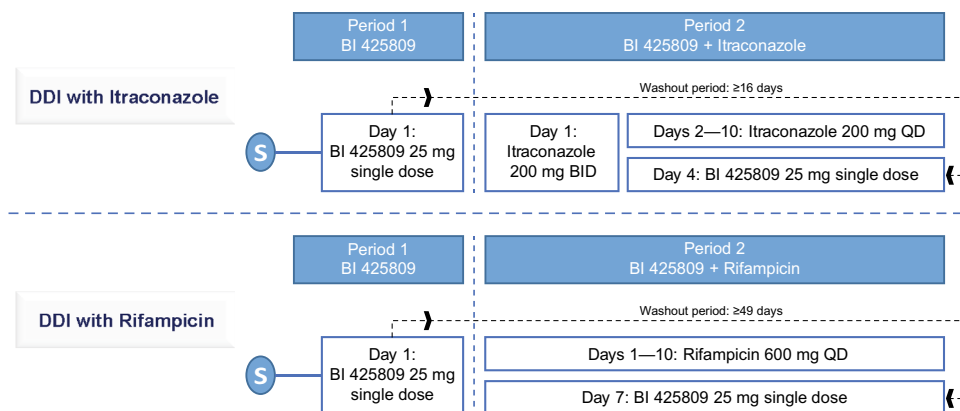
Period 1
BI 425809

Period 2
BI 425809 + Itraconazole

DDI with Itraconazole

Washout period: ≥16 days

S

Day 1:
BI 425809 25 mg
single dose

Day 1:
Itraconazole
200 mg BID

Days 2—10: Itraconazole 200 mg QD

Day 4: BI 425809 25 mg single dose

Period 1
BI 425809

Period 2
BI 425809 + Rifampicin

DDI with Rifampicin

Washout period: ≥49 days

S

Day 1:
BI 425809 25 mg
single dose

Days 1—10: Rifampicin 600 mg QD

Day 7: BI 425809 25 mg single dose